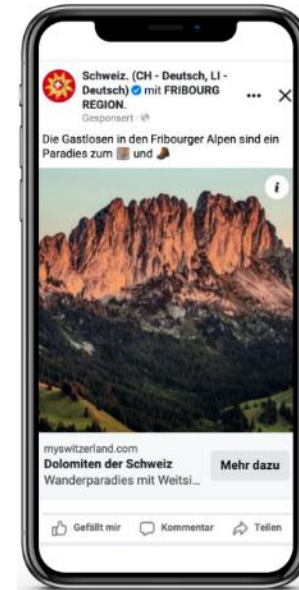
Schweiz. (CH - Deutsch, LI - Deutsch) mit FRIBOURG REGION.
Gesponsert ·

Die Gastlosen in den Fribourger Alpen sind ein Paradies zum und

i

myswitzerland.com
Dolomiten der Schweiz
Wanderparadies mit Weitsi...

Mehr dazu

Gefällt mir
Kommentar
Teilen